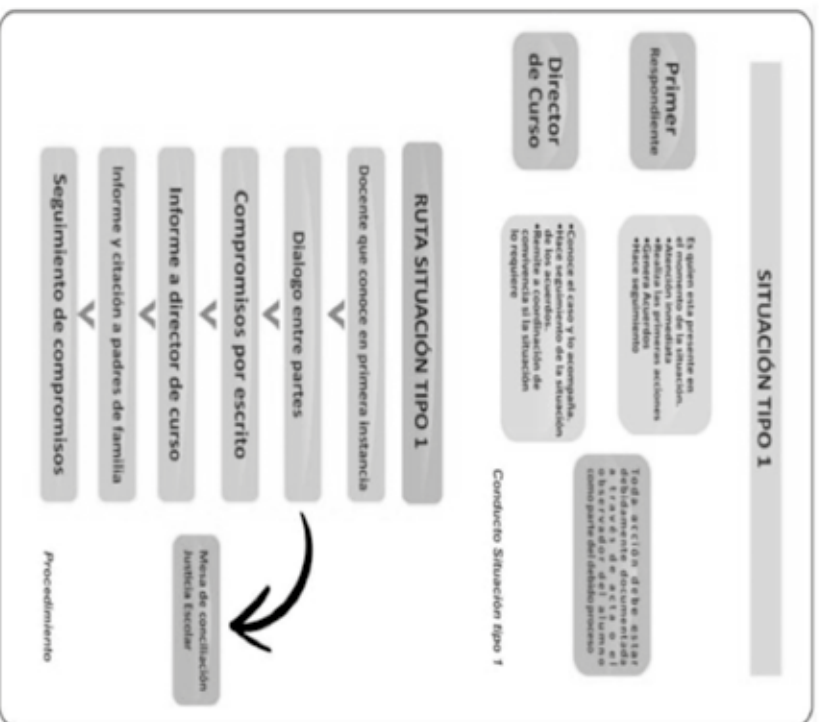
SITUACIÓN TIPO 1

Primer Respondiente

Es quien esta presente en el momento de la situación.
•Atención inmediata
•Realiza las primeras acciones
•Genera Acuerdos
•Hace seguimiento

Director de Curso

•Conoce el caso y lo acompaña.
•Hace seguimiento de la situación de los acuerdos.
•Remite a coordinación de convivencia si la situación lo requiere

Toda acción debe estar debidamente documentada a través de acta o el observador del alumno como parte del debido proceso

Conducto Situación tipo 1

RUTA SITUACIÓN TIPO 1

Docente que conoce en primera instancia

Dialogo entre partes

Compromisos por escrito

Informe a director de curso

Informe y citación a padres de familia

Seguimiento de compromisos

Mesa de conciliación Justicia Escolar

Procedimiento